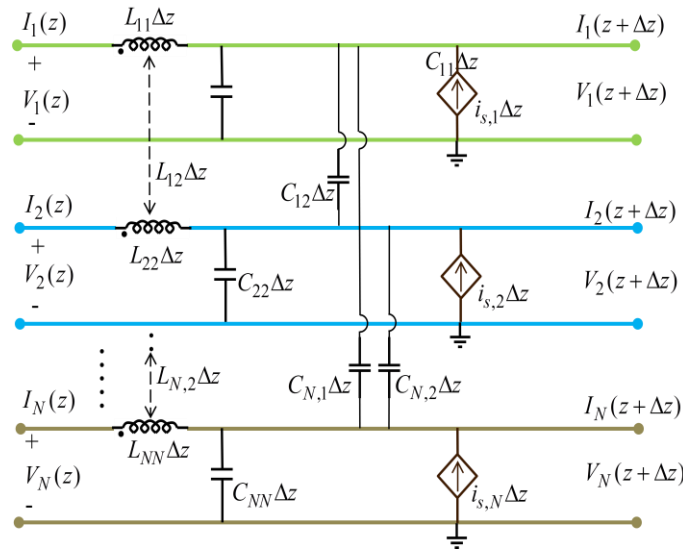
$I_1(z)$

$L_{11}\Delta z$

$I_1(z+\Delta z)$

+

$V_1(z)$

-

$C_{11}\Delta z$

$i_{s,1}\Delta z$

$V_1(z+\Delta z)$

$L_{12}\Delta z$

$C_{12}\Delta z$

$I_2(z)$

$I_2(z+\Delta z)$

+

$V_2(z)$

$L_{22}\Delta z$

$C_{22}\Delta z$

$i_{s,2}\Delta z$

$V_2(z+\Delta z)$

-

$L_{N,2}\Delta z$

$C_{N,1}\Delta z$

$C_{N,2}\Delta z$

$I_N(z)$

$I_N(z+\Delta z)$

+

$L_{NN}\Delta z$

$V_N(z)$

$C_{NN}\Delta z$

$i_{s,N}\Delta z$

$V_N(z+\Delta z)$

-